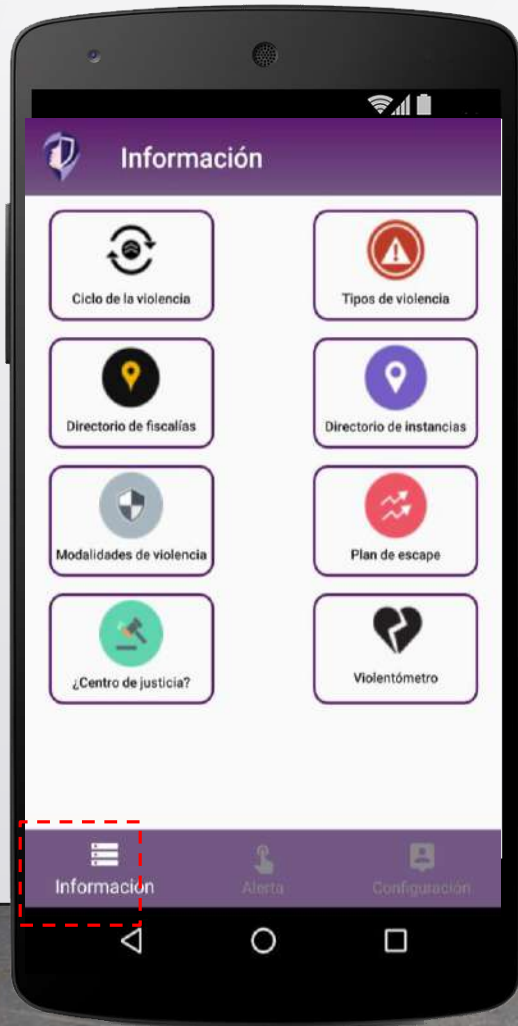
Información

Ciclo de la violencia

Tipos de violencia

Directorio de fiscalías

Directorio de instancias

Modalidades de violencia

Plan de escape

¿Centro de justicia?

Violentómetro

Informacion

Alerta

Configuración